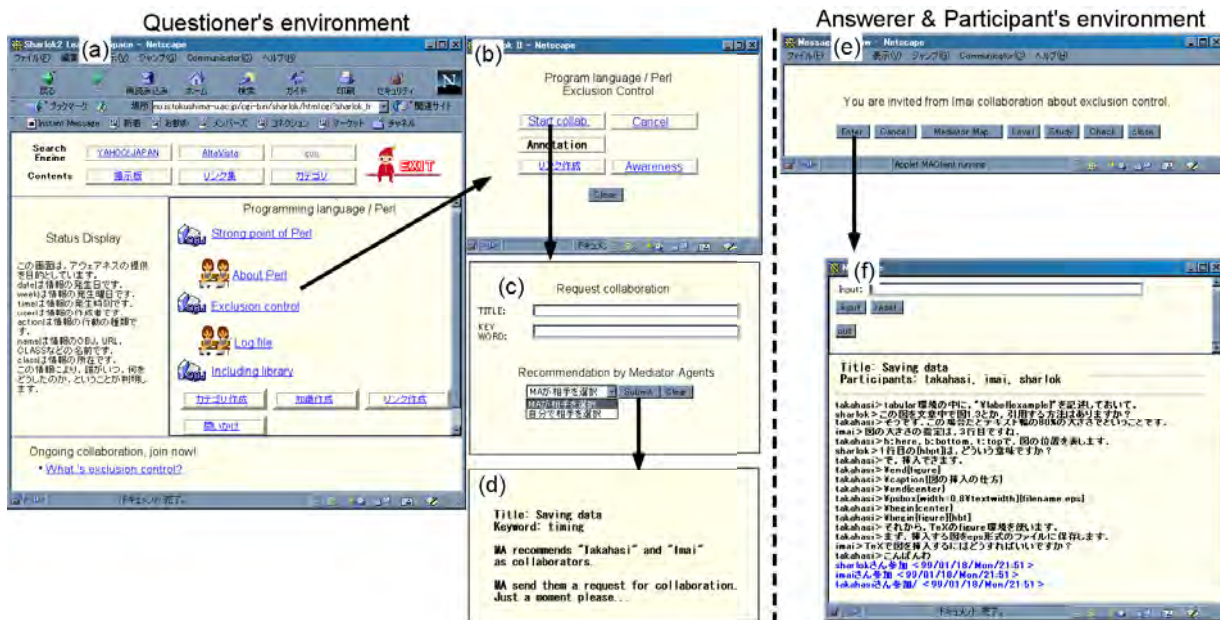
Questioner's environment

Answerer & Participant's environment

(a)

Sharlok2 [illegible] - Netscape

ファイル(F) 編集 表示 ジャンプ(G) Communicator(C) ヘルプ(H)

戻る 進む 再読み込み ホーム 検索 ガイド 印刷 セキュリティ

ブックマーク 場所 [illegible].tokushima-u.ac.jp/cgi-bin/sharlok/html/cgi/sharlok_fr 関連サイト

Instant Message 新着 お勧め メンバーズ コネクション マーケット チャネル

Search Engine YAHOO!JAPAN AltaVista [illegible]

Contents 掲示板 リンク集 カテゴリ

EXIT

Status Display

この画面は、アウェアネスの提供を目的としています。
dateは情報の発生日です。
weekは情報の発生曜日です。
timeは情報の発生時刻です。
userは情報の作成者です。
actionは情報の行動の種類です。
nameは情報のOBJ、URL、CLASSなどの名前です。
classは情報の所在です。
この情報により、誰がいつ、何をどうしたのか、ということが判明します。

Programming language / Perl

Strong point of Perl

About Perl

Exclusion control

Log file

Including library

カテゴリ作成 知識作成 リンク作成

問いかけ

Ongoing collaboration, join now!

• What 's exclusion control?

ドキュメント: 完了

(b)

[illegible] II - Netscape

Program language / Perl
Exclusion Control

Start collab. Cancel

Annotation

リンク作成 Awareness

Close

(c)

Request collaboration

TITLE:

KEY WORD:

Recommendation by Mediator Agents

MAが相手を選択 Submit Clear

MAが相手を選択
自分で相手を選択

(d)

Title: Saving data
Keyword: timing

MA recommends "Takahasi" and "Imai" as collaborators.

MA send them a request for collaboration.
Just a moment please...

(e)

Message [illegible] - Netscape

ファイル(F) 表示(V) ジャンプ(G) Communicator(C) ヘルプ(H)

You are invited from imai collaboration about exclusion control.

Enter Cancel Mediator Map Level Study Check Close

Applet MAClient running

(f)

Input:

Input reset

quit

Title: Saving data
Participants: takahasi, imai, sharlok

takahasi>tabular環境の中に、"¥label{example}"を記述しておいて、
sharlok>この図を文章中で図1.3とか、引用する方法はありますか?
takahasi>そうです。この場合だとテキスト幅の80%の大きさでということです
imai>図の大きさの指定は、3行目ですね。
takahasi>h:here, b:bottom, t:topで、図の位置を表します。
sharlok>1行目の[hbpt]は、どういう意味ですか?
takahasi>で、挿入できます。
takahasi>¥end{figure}
takahasi>¥caption{図の挿入の仕方}
takahasi>¥end{center}
takahasi>¥epsbox[width=0.8¥textwidth]{filename.eps}
takahasi>¥begin{center}
takahasi>¥begin{figure}[hbt]
takahasi>それから、TeXのfigure環境を使います。
takahasi>まず、挿入する図をeps形式のファイルに保存します。
imai>TeXで図を挿入するにはどうすればいいですか?
takahasi>こんばんわ
sharlokさん参加 <99/01/18/Mon/21:51>
imaiさん参加 <99/01/18/Mon/21:51>
takahasiさん参加 <99/01/18/Mon/21:51>

ドキュメント: 完了